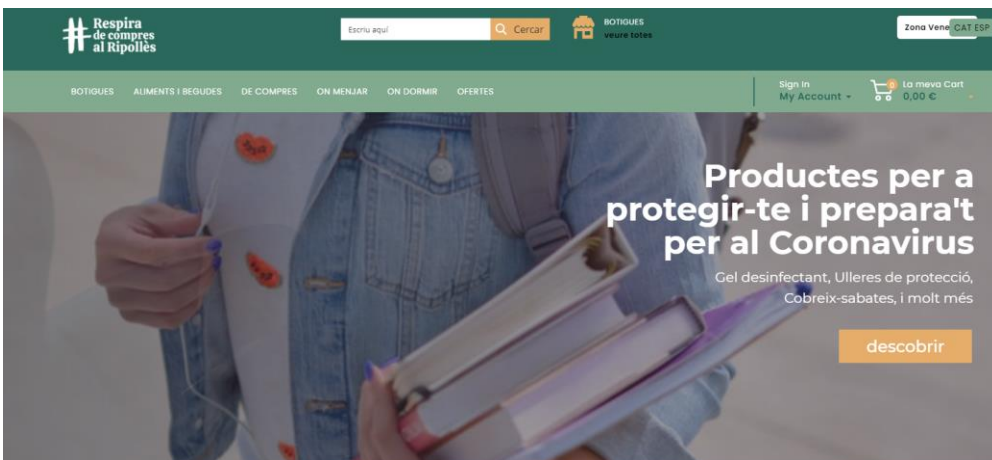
#Respira de compres al Ripollès

Escriu aquí

Cercar

BOTIGUES
veure totes

Zona Vene CAT ESP

BOTIGUES ALIMENTS I BEGUDES DE COMPRES ON MENJAR ON DORMIR OFERTES

Sign In
My Account

0
La meva Cart
0,00 €

Productes per a protegir-te i prepara't per al Coronavirus

Gel desinfectant, Ulleres de protecció, Cobreix-sabates, i molt més

descobrir